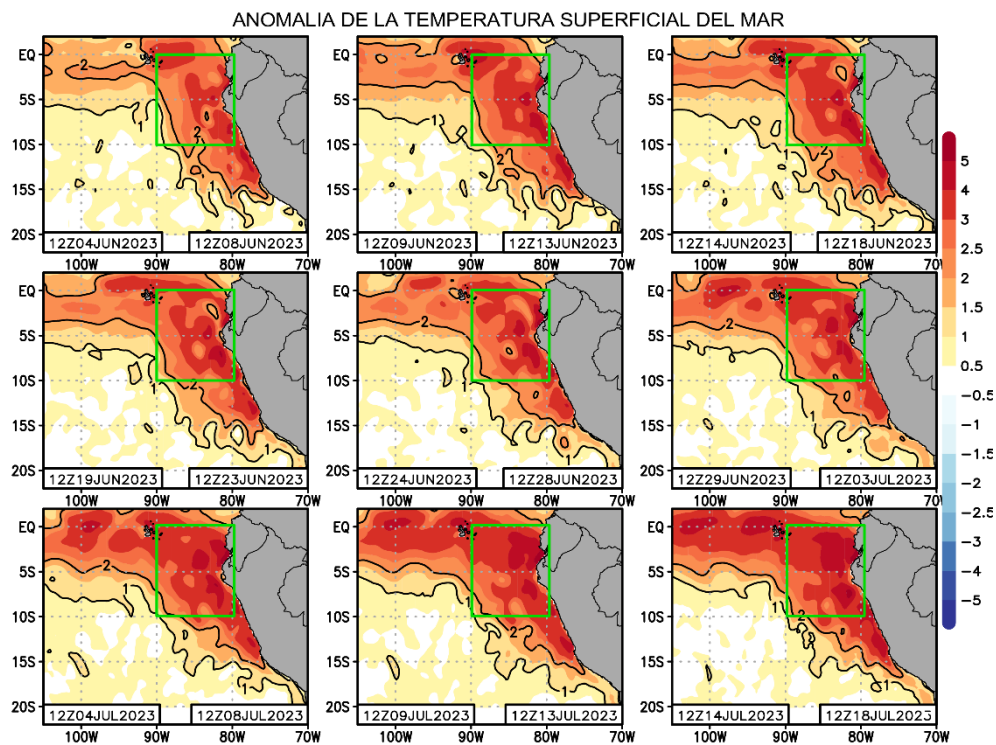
ANOMALIA DE LA TEMPERATURA SUPERFICIAL DEL MAR

EQ
5S
10S
15S
20S
2
1
2
1
12Z04JUN2023
12Z08JUN2023
100W
90W
80W

EQ
5S
10S
15S
20S
1
2
1
12Z09JUN2023
12Z13JUN2023
100W
90W
80W
70W

EQ
5S
10S
15S
20S
1
12Z14JUN2023
12Z18JUN2023
100W
90W
80W
70W

EQ
5S
10S
15S
20S
1
12Z19JUN2023
12Z23JUN2023
100W
90W
80W
70W

EQ
5S
10S
15S
20S
2
1
12Z24JUN2023
12Z28JUN2023
100W
90W
80W
70W

EQ
5S
10S
15S
20S
2
1
12Z29JUN2023
12Z03JUL2023
100W
90W
80W
70W

EQ
5S
10S
15S
20S
2
1
12Z04JUL2023
12Z08JUL2023
100W
90W
80W
70W

EQ
5S
10S
15S
20S
1
2
1
12Z09JUL2023
12Z13JUL2023
100W
90W
80W
70W

EQ
5S
10S
15S
20S
1
2
1
12Z14JUL2023
12Z18JUL2023
100W
90W
80W
70W

5
4
3
2.5
2
1.5
1
0.5
-0.5
-1
-1.5
-2
-2.5
-3
-4
-5